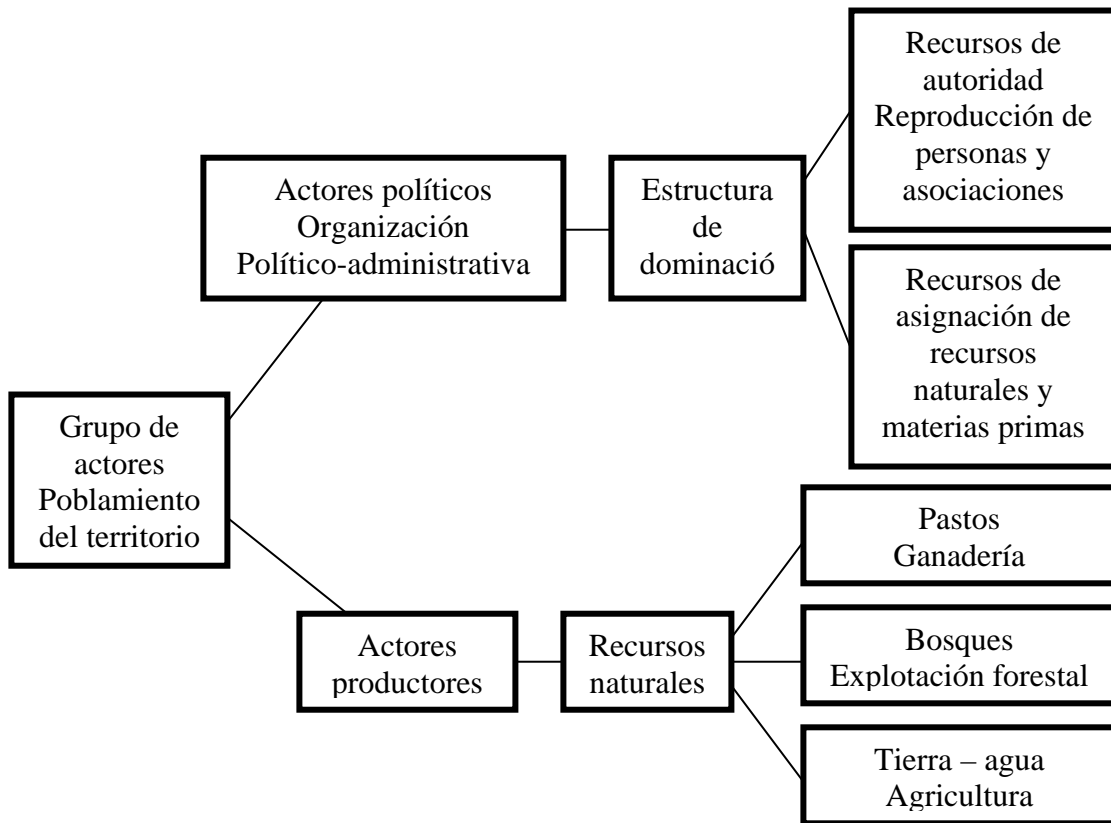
Grupo de actores Poblamiento del territorio

Actores políticos Organización Político-administrativa

Estructura de dominació

Recursos de autoridad Reproducción de personas y asociaciones

Recursos de asignación de recursos naturales y materias primas

Actores productores

Recursos naturales

Pastos Ganadería

Bosques Explotación forestal

Tierra – agua Agricultura